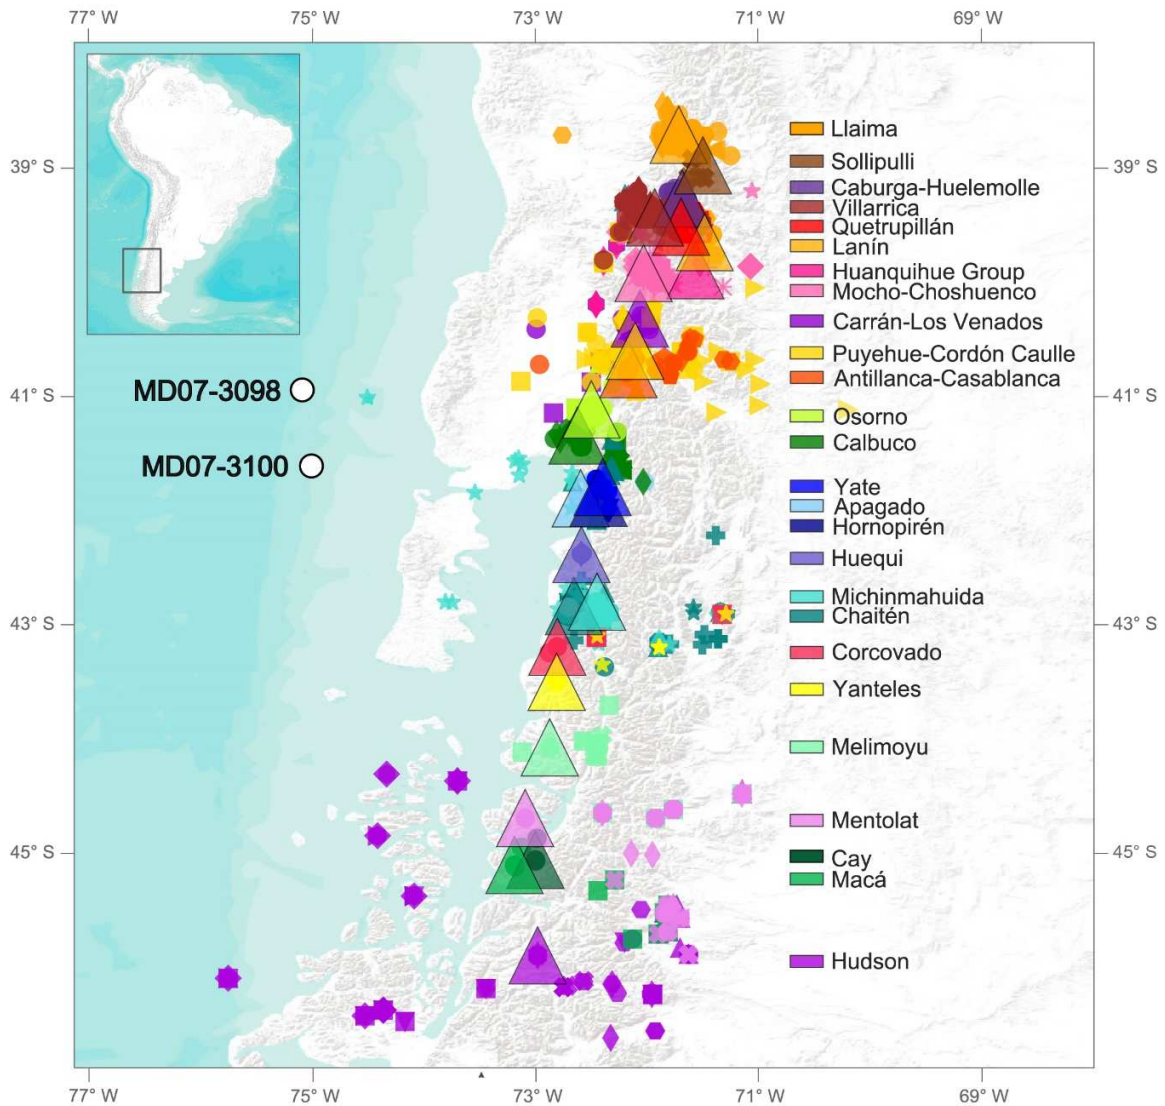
77° W 75° W 73° W 71° W 69° W

39° S
41° S
43° S
45° S

39° S
41° S
43° S
45° S

MD07-3098
MD07-3100

Llaima
Sollipulli
Caburga-Huelemolle
Villarrica
Quetrupillán
Lanín
Huanquihue Group
Mocho-Choshuenco
Carrán-Los Venados
Puyehue-Cordón Caulle
Antillanca-Casablanca
Osorno
Calbuco
Yate
Apagado
Hornopirén
Huequi
Michinmahuida
Chaitén
Corcovado
Yanteles
Melimoyu
Mentolat
Cay
Macá
Hudson

77° W 75° W 73° W 71° W 69° W